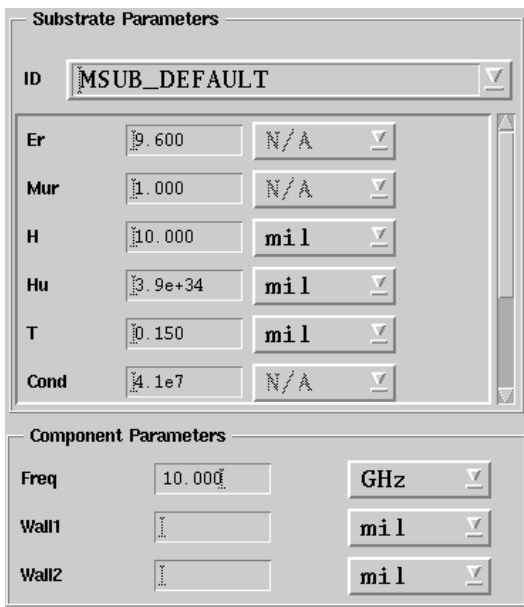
Substrate Parameters

ID MSUB_DEFAULT

| | | |
|---|---|---|
| Er | 9.600 | N/A |
| Mur | 1.000 | N/A |
| H | 10.000 | mil |
| Hu | 3.9e+34 | mil |
| T | 0.150 | mil |
| Cond | 4.1e7 | N/A |

Component Parameters

| | | |
|---|---|---|
| Freq | 10.000 | GHz |
| Wall1 | | mil |
| Wall2 | | mil |